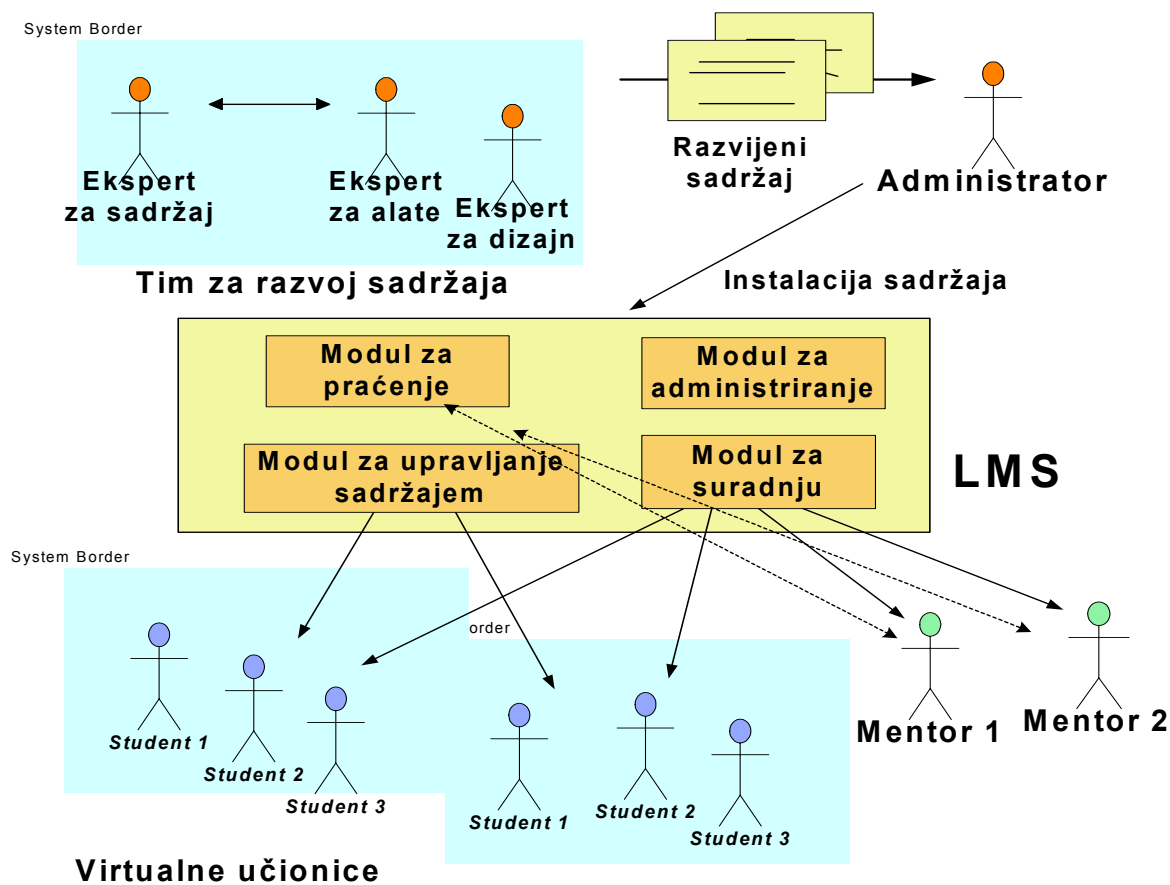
System Border

Ekspert za sadržaj

Ekspert za alate

Ekspert za dizajn

Tim za razvoj sadržaja

Razvijeni sadržaj

Administrator

Instalacija sadržaja

Modul za praćenje

Modul za administriranje

Modul za upravljanje sadržajem

Modul za suradnju

LMS

System Border

order

Student 1

Student 2

Student 3

Student 1

Student 2

Student 3

Mentor 1

Mentor 2

Virtualne učionice